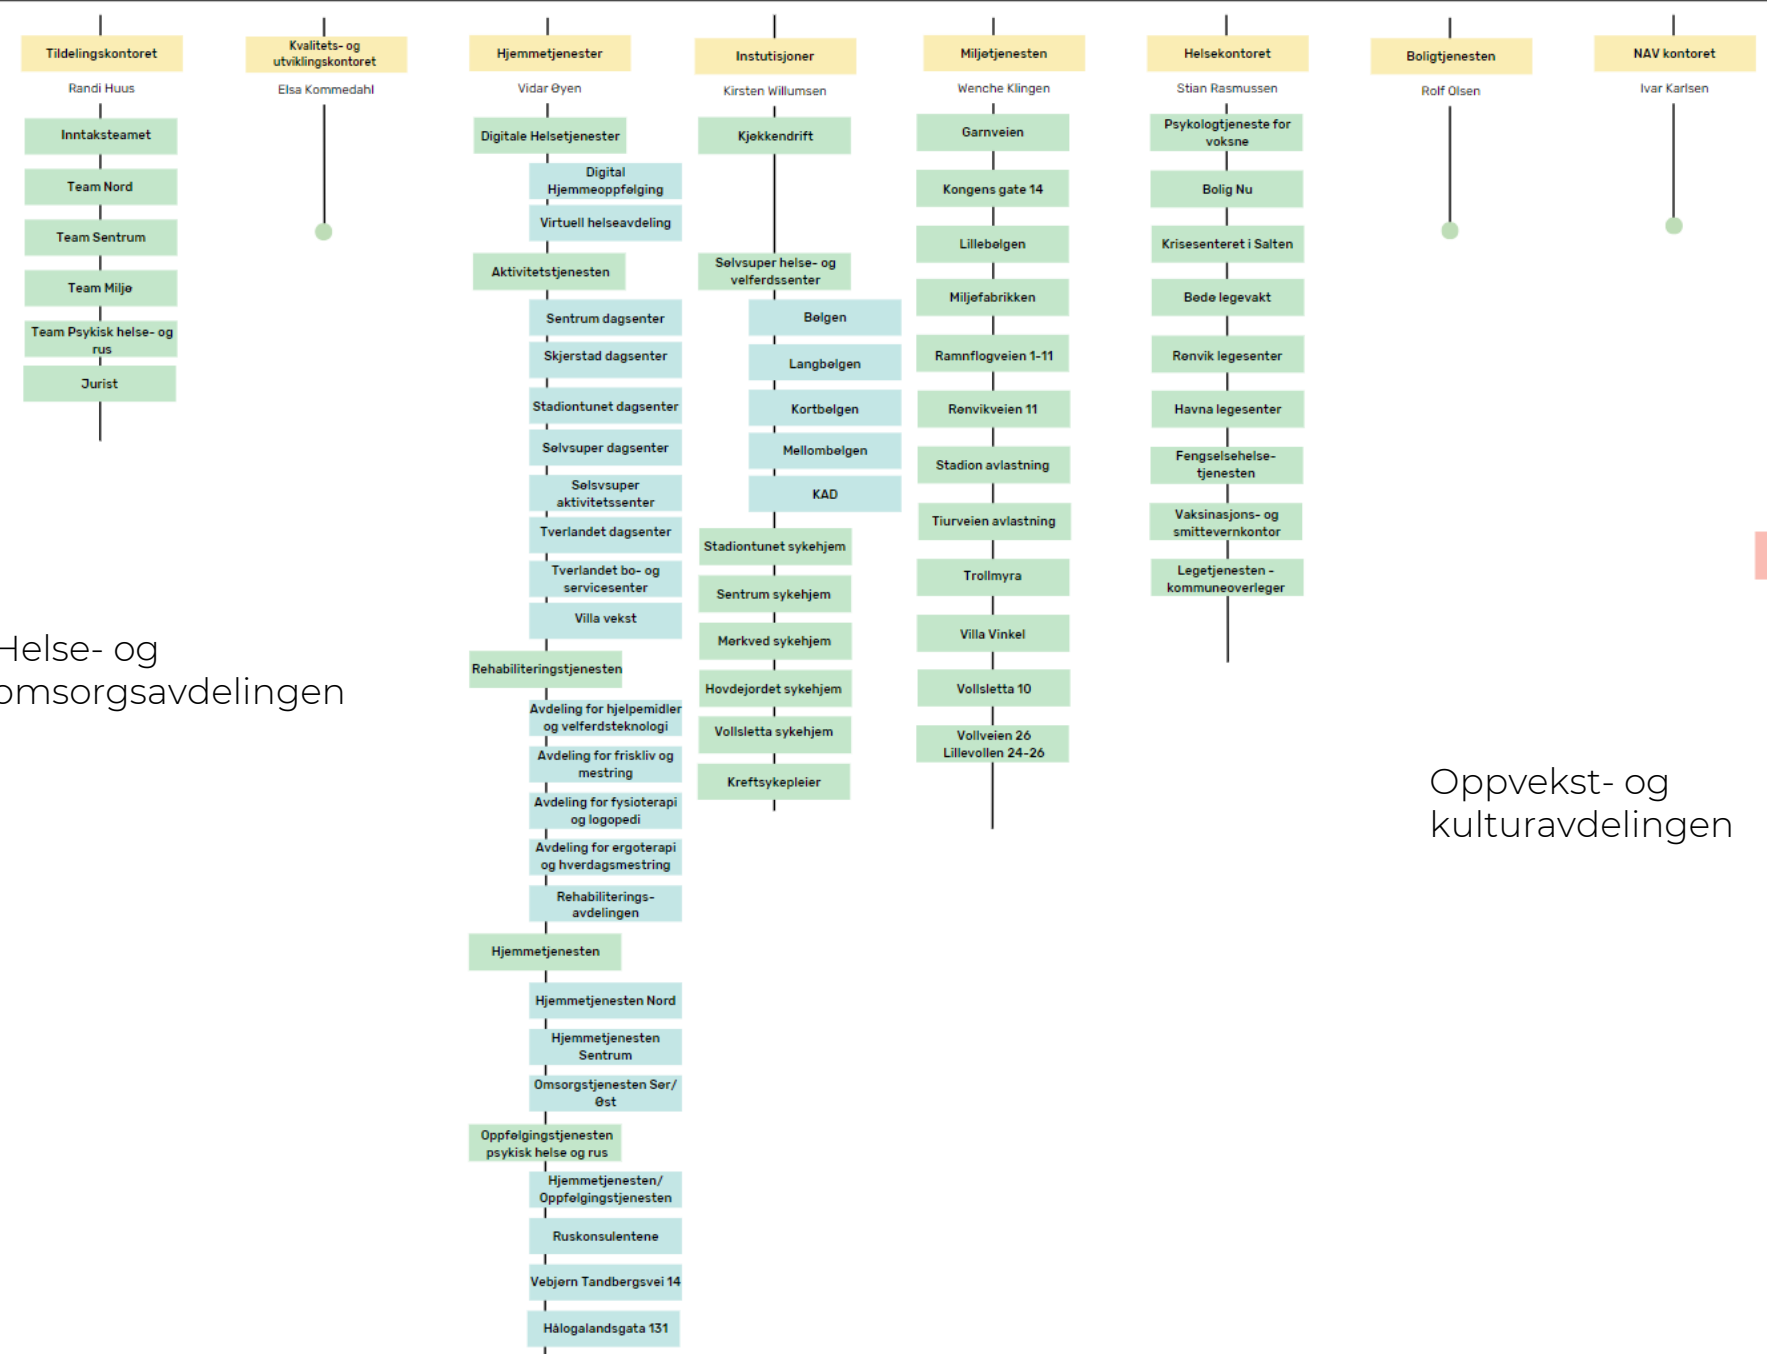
Tildelingskontoret
Randi Huus
Inntaksteamet
Team Nord
Team Sentrum
Team Miljø
Team Psykisk helse- og rus
Jurist

Kvalitets- og utviklingskontoret
Elsa Kommedahl

Hjemmetjenester
Vidar Øyen
Digitale Helsetjenester
Digital Hjemmeoppfølging
Virtuell helseavdeling
Aktivitetstjenesten
Sentrum dagsenter
Skjerstad dagsenter
Stadiontunet dagsenter
Sølvsuper dagsenter
Sølvsuper aktivitetssenter
Tverlandet dagsenter
Tverlandet bo- og servicesenter
Villa vekst
Rehabiliteringstjenesten
Avdeling for hjelpemidler og velferdsteknologi
Avdeling for friskliv og mestring
Avdeling for fysioterapi og logopedi
Avdeling for ergoterapi og hverdagsmestring
Rehabiliterings-avdelingen
Hjemmetjenesten
Hjemmetjenesten Nord
Hjemmetjenesten Sentrum
Omsorgstjenesten Sør/Øst
Oppfølgingstjenesten psykisk helse og rus
Hjemmetjenesten/Oppfølgingstjenesten
Ruskonsulentene
Vebjørn Tandbergsvei 14
Hålogalandsgata 131

Instutisjoner
Kirsten Willumsen
Kjøkkendrift
Sølvsuper helse- og velferdssenter
Bølgen
Langbølgen
Kortbølgen
Mellombølgen
KAD
Stadiontunet sykehjem
Sentrum sykehjem
Mørkved sykehjem
Hovdejordet sykehjem
Vollsletta sykehjem
Kreftsykepleier

Miljøtjenesten
Wenche Klingen
Garnveien
Kongens gate 14
Lillebølgen
Miljøfabrikken
Ramnflogveien 1-11
Rønvikveien 11
Stadion avlastning
Tiurveien avlastning
Trollmyra
Villa Vinkel
Vollsletta 10
Vollveien 26 Lillevollen 24-26

Helsekontoret
Stian Rasmussen
Psykologtjeneste for voksne
Bolig Nu
Krisesenteret i Salten
Bodø legevakt
Rønvik legesenter
Havna legesenter
Fengselsehelse-tjenesten
Vaksinasjons- og smittevernkontor
Legetjenesten - kommuneoverleger

Boligtjenesten
Rolf Olsen

NAV kontoret
Ivar Karlsen

Helse- og omsorgsavdelingen

Oppvekst- og kulturavdelingen